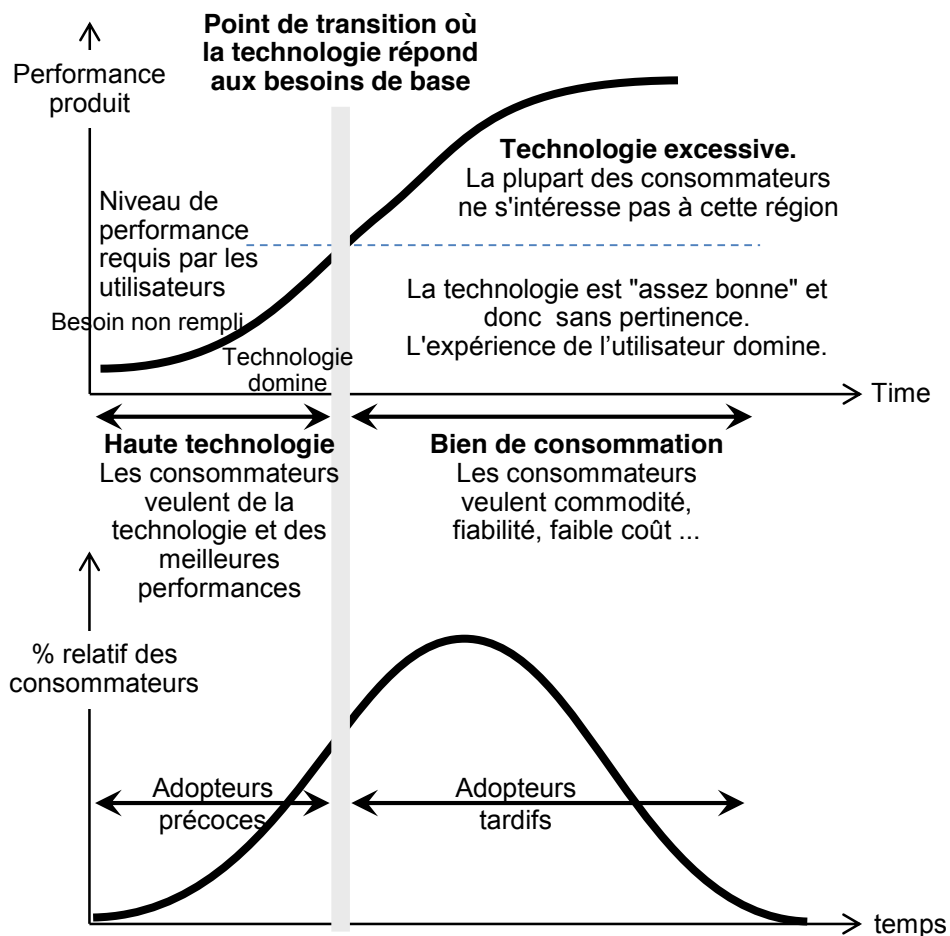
Point de transition où la technologie répond aux besoins de base

Performance produit

Technologie excessive.
La plupart des consommateurs ne s'intéresse pas à cette région

Niveau de performance requis par les utilisateurs

La technologie est "assez bonne" et donc sans pertinence.
L'expérience de l'utilisateur domine.

Besoin non rempli

Technologie domine

Time

Haute technologie
Les consommateurs veulent de la technologie et des meilleures performances

Bien de consommation
Les consommateurs veulent commodité, fiabilité, faible coût ...

% relatif des consommateurs

Adopteurs précoces

Adopteurs tardifs

temps